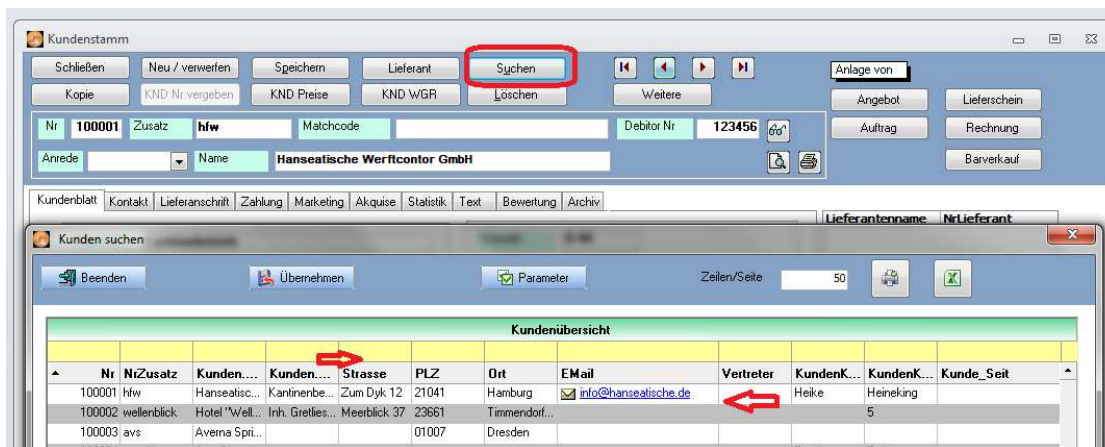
Kundenstamm

Schließen | Neu / verwerfen | Speichern | Lieferant | Suchen | Anlage von
Kopie | KND Nr vergeben | KND Preise | KND WGR | Löschen | Weitere | Angebot | Lieferschein
Auftrag | Rechnung
Barverkauf

Nr 100001 Zusatz hfw Matchcode Debitor Nr 123456
Anrede Name Hanseatische Werftcontor GmbH

Kundenblatt | Kontakt | Lieferanschrift | Zahlung | Marketing | Akquise | Statistik | Text | Bewertung | Archiv

Lieferantenname NrLieferant

Kunden suchen

Beenden | Übernehmen | Parameter | Zeilen/Seite 50

Kundenübersicht

| Nr | NrZusatz | Kunden.... | Kunden.... | Strasse | PLZ | Ort | EMail | Vertreter | KundenK... | KundenK... | Kunde_Seit |
|---|---|---|---|---|---|---|---|---|---|---|---|
| 100001 | hfw | Hanseatisc... | Kantinenbe... | Zum Dyk 12 | 21041 | Hamburg | info@hanseatische.de | | Heike | Heineking | |
| 100002 | wellenblick | Hotel "Well... | Inh. Gretlies... | Meerblick 37 | 23661 | Timmendorf... | | | | 5 | |
| 100003 | avs | Averna Spri... | | | 01007 | Dresden | | | | | |